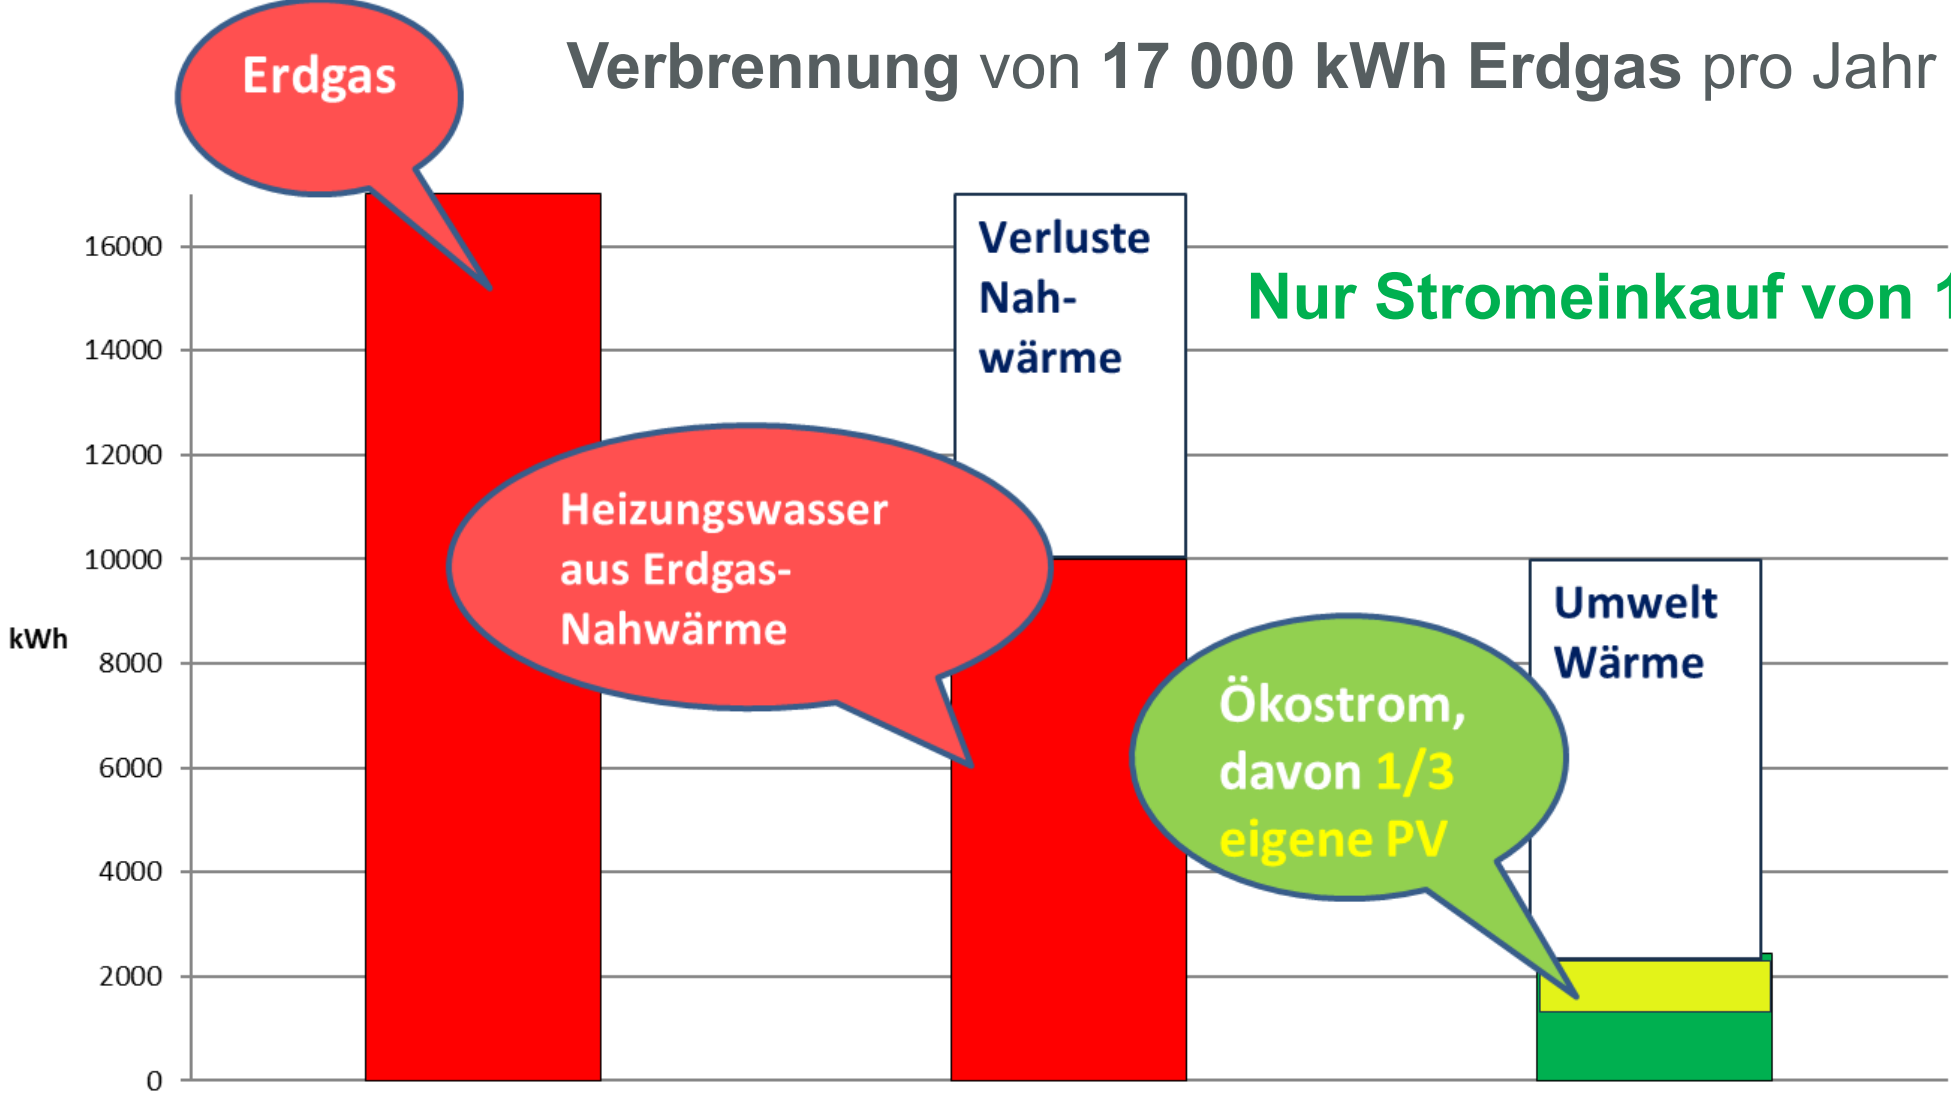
Verbrennung von 17 000 kWh Erdgas pro Jahr

Erdgas

Verluste Nahwärme

Nur Stromeinkauf von 1

16000
14000
12000
10000
8000
6000
4000
2000
0

kWh

Heizungswasser aus Erdgas-Nahwärme

Umwelt Wärme

Ökostrom, davon 1/3 eigene PV